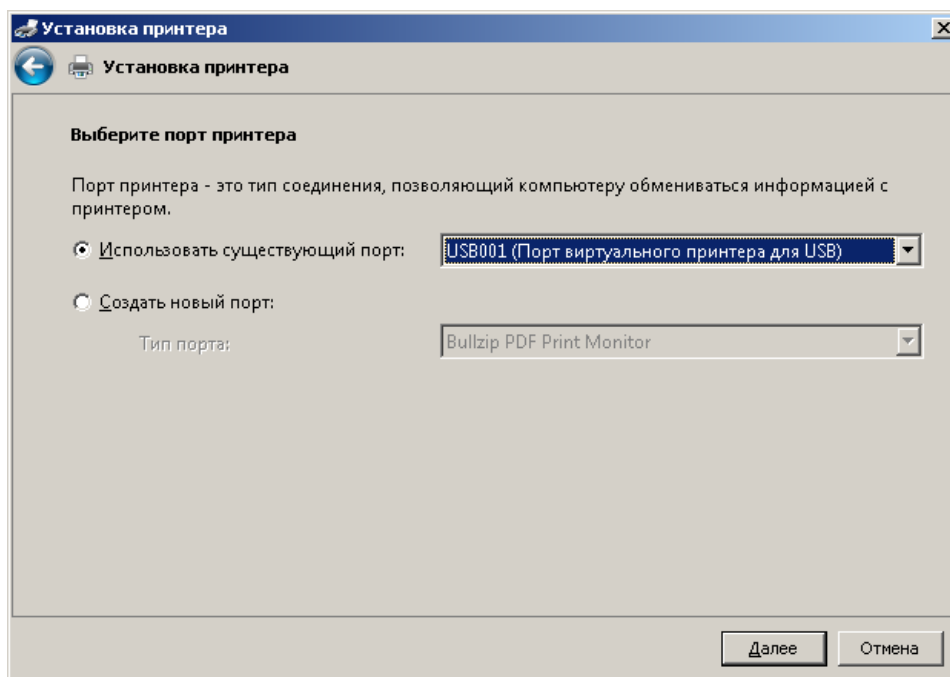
Установка принтера

Установка принтера

Выберите порт принтера

Порт принтера - это тип соединения, позволяющий компьютеру обмениваться информацией с принтером.

Использовать существующий порт: USB001 (Порт виртуального принтера для USB)

Создать новый порт:

Тип порта: Bullzip PDF Print Monitor

Далее Отмена